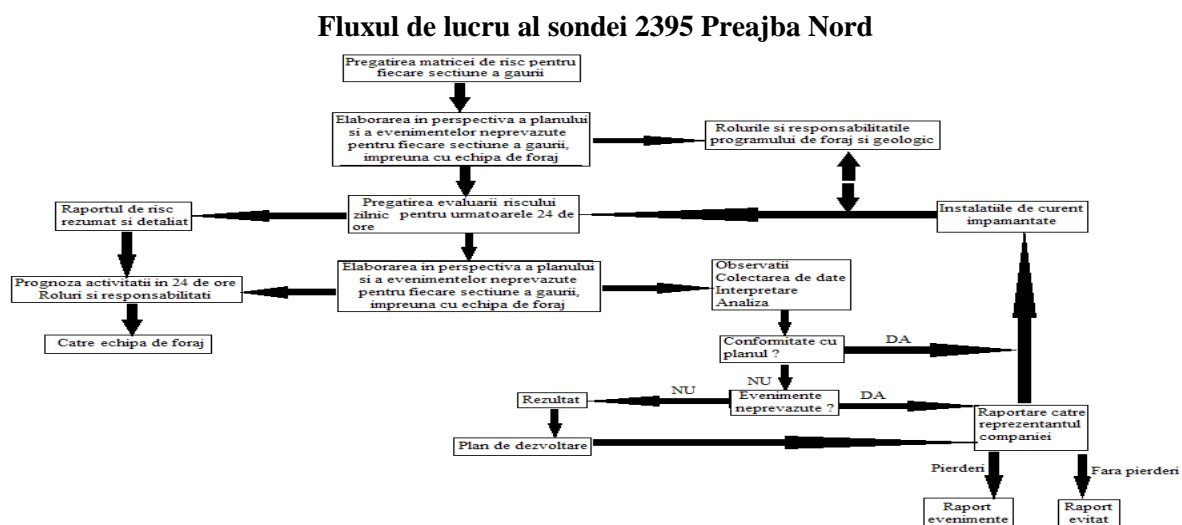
Fluxul de lucru al sondei 2395 Preajba Nord

Pregatirea matricei de risc pentru fiecare sectiune a gaurii

Elaborarea in perspectiva a planului si a evenimentelor neprevazute pentru fiecare sectiune a gaurii, impreuna cu echipa de foraj

Rolurile si responsabilitatile programului de foraj si geologic

Raportul de risc rezumat si detaliat

Pregatirea evaluarii riscului zilnic pentru urmatoarele 24 de ore

Instalatiile de curent impamantate

Prognoza activitatii in 24 de ore Roluri si responsabilitati

Elaborarea in perspectiva a planului si a evenimentelor neprevazute pentru fiecare sectiune a gaurii, impreuna cu echipa de foraj

Observatii Colectarea de date Interpretare Analiza

Catre echipa de foraj

Conformitate cu planul ?

DA

NU

NU

Rezultat

Evenimente neprevazute ?

DA

Raportare catre reprezentantul companiei

Plan de dezvoltare

Pierderi

Fara pierderi

Raport evenimente

Raport evitat